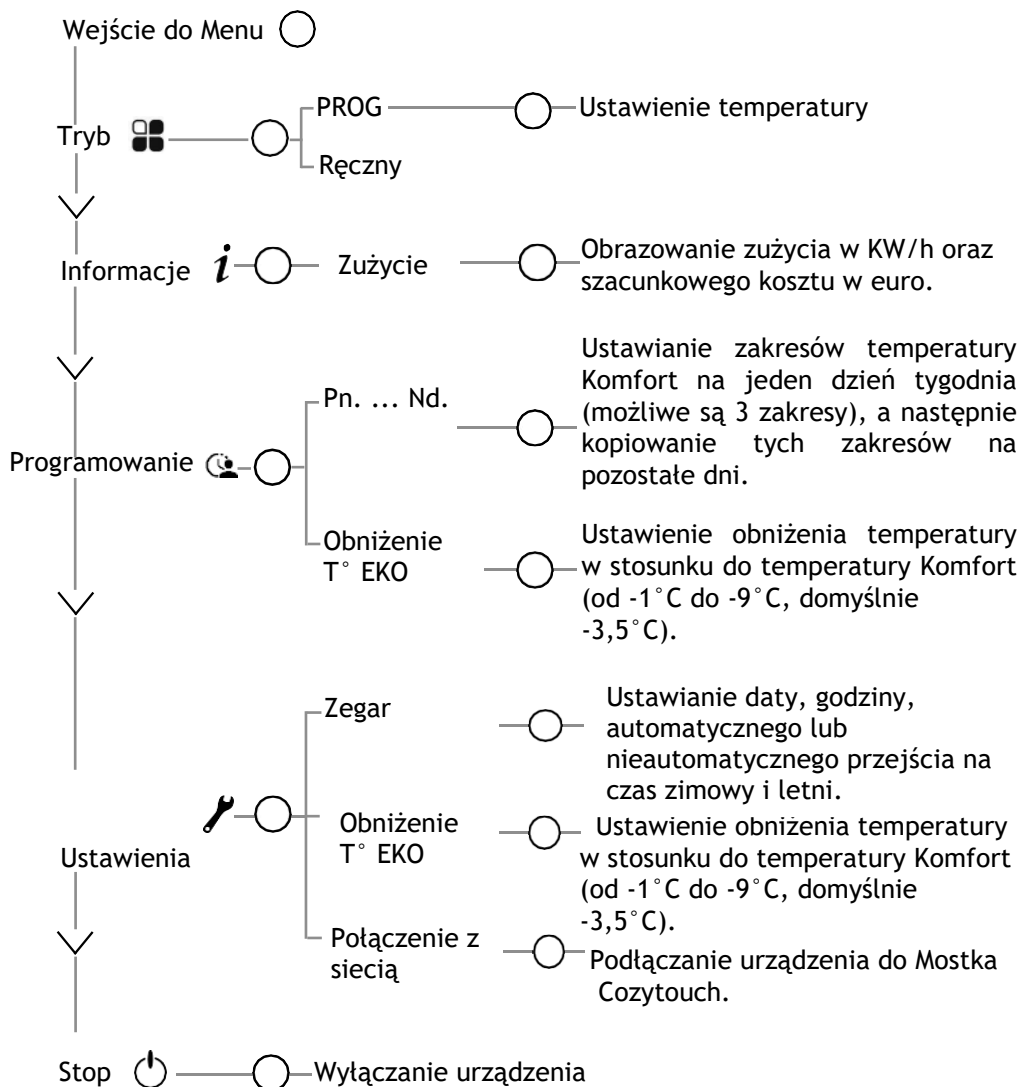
Wejście do Menu

Tryb

PROG

Ustawienie temperatury

Ręczny

Informacje $i$

Zużycie

Obrazowanie zużycia w KW/h oraz szacunkowego kosztu w euro.

Programowanie

Pn. ... Nd.

Ustawianie zakresów temperatury Komfort na jeden dzień tygodnia (możliwe są 3 zakresy), a następnie kopiowanie tych zakresów na pozostałe dni.

Obniżenie T° EKO

Ustawienie obniżenia temperatury w stosunku do temperatury Komfort (od -1°C do -9°C, domyślnie -3,5°C).

Ustawienia

Zegar

Ustawianie daty, godziny, automatycznego lub nieautomatycznego przejścia na czas zimowy i letni.

Obniżenie T° EKO

Ustawienie obniżenia temperatury w stosunku do temperatury Komfort (od -1°C do -9°C, domyślnie -3,5°C).

Połączenie z siecią

Podłączanie urządzenia do Mostka Cozytouch.

Stop

Wyłączanie urządzenia